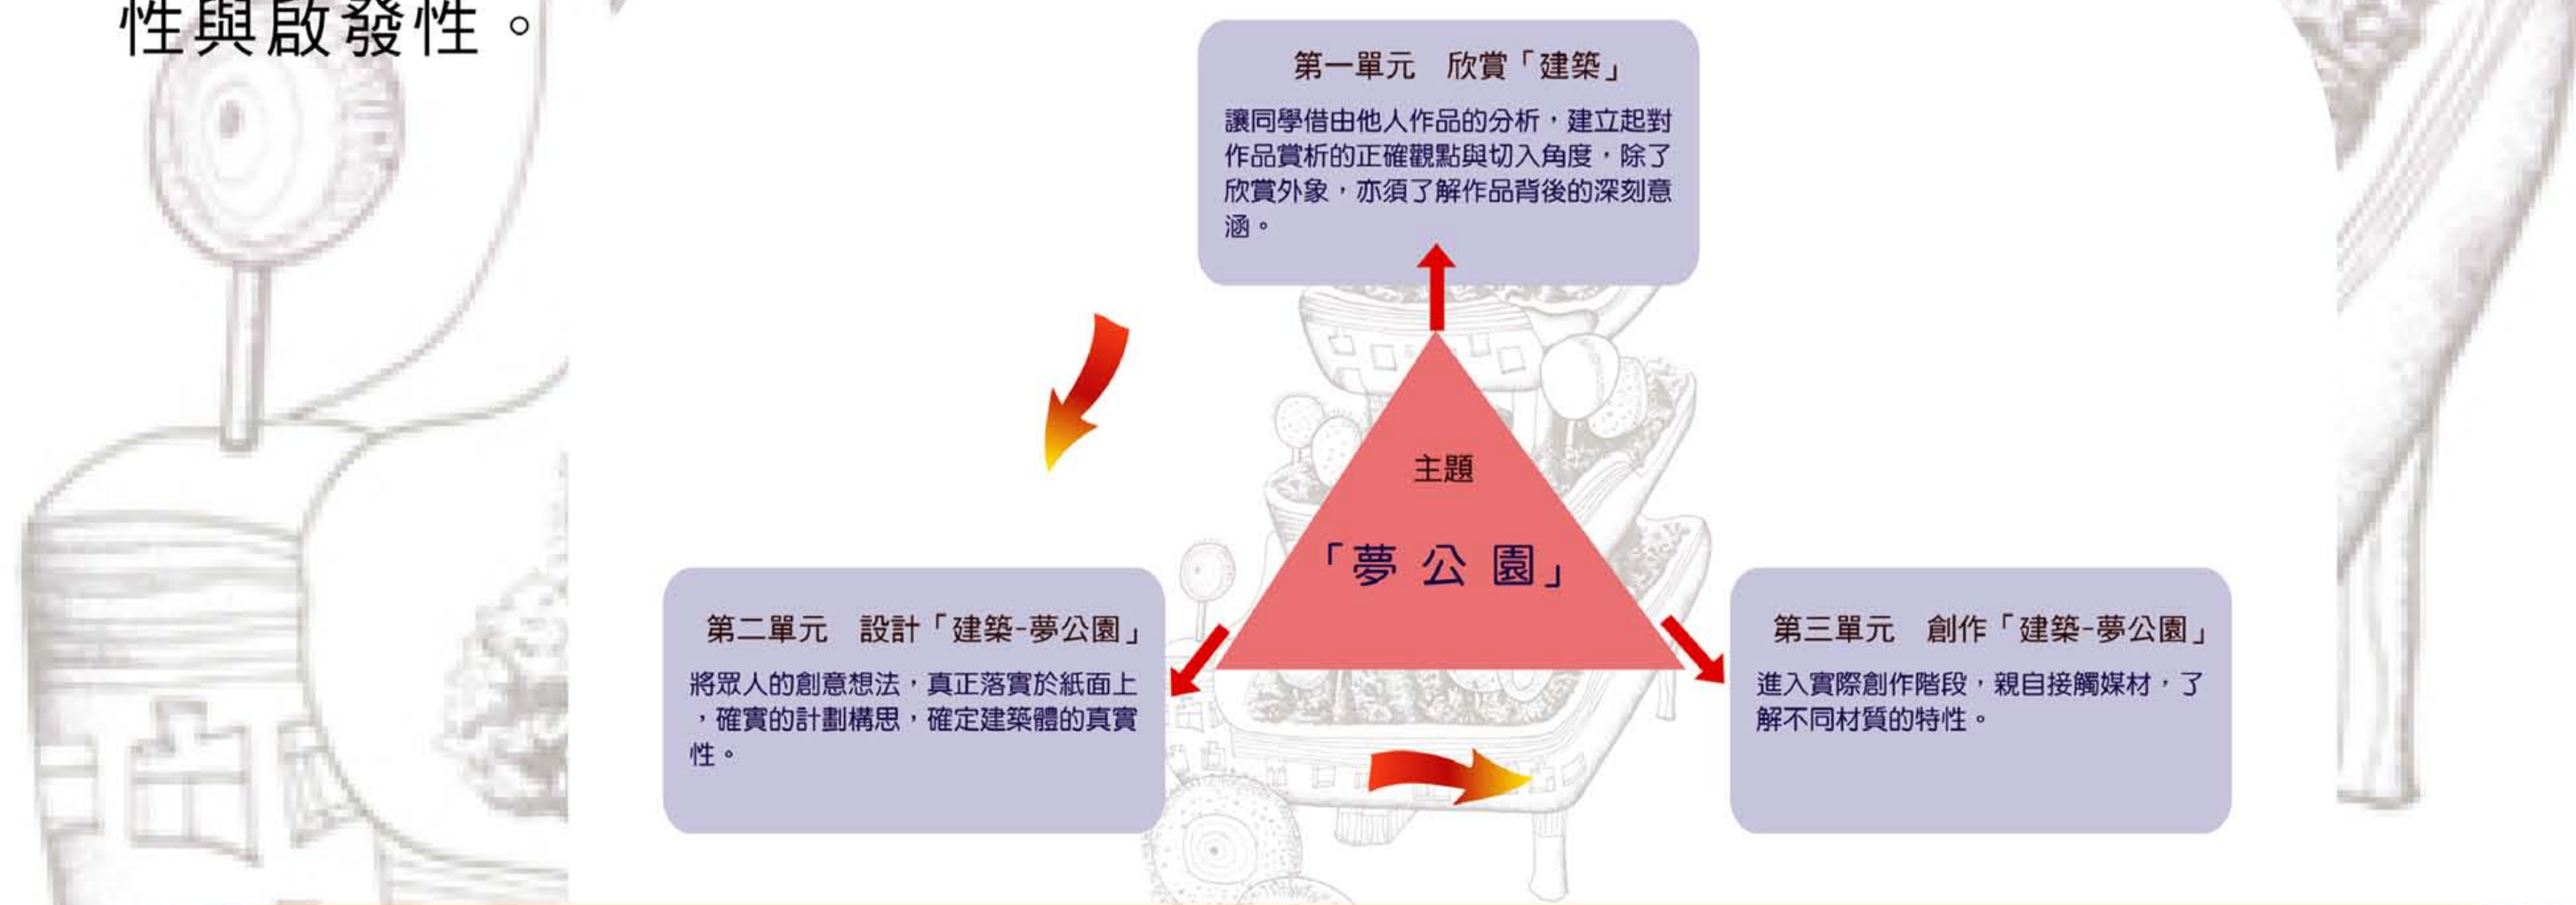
性與啟發性。

第一單元　欣賞「建築」

讓同學借由他人作品的分析，建立起對作品賞析的正確觀點與切入角度，除了欣賞外象，亦須了解作品背後的深刻意涵。

主題

「夢 公 園」

第二單元　設計「建築-夢公園」

將眾人的創意想法，真正落實於紙面上，確實的計劃構思，確定建築體的真實性。

第三單元　創作「建築-夢公園」

進入實際創作階段，親自接觸媒材，了解不同材質的特性。